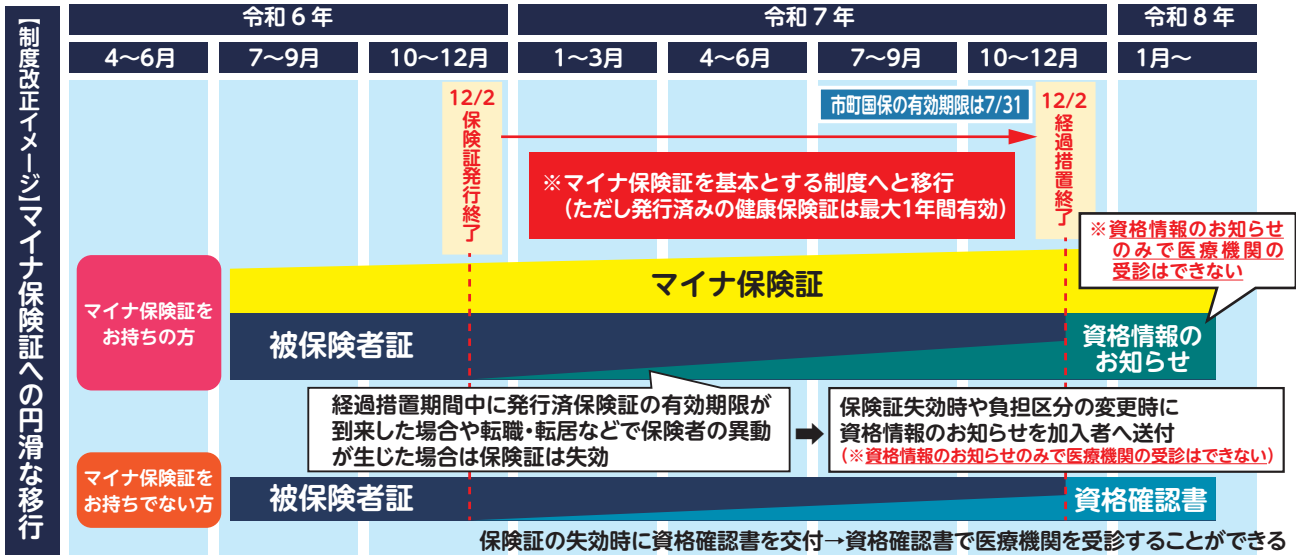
【制度改正イメージ】マイナ保険証への円滑な移行

| 令和6年 | | | 令和7年 | | | | 令和8年 |
|---|---|---|---|---|---|---|---|
| 4〜6月 | 7〜9月 | 10〜12月 | 1〜3月 | 4〜6月 | 7〜9月 | 10〜12月 | 1月〜 |

12/2 保険証発行終了

市町国保の有効期限は7/31

12/2 経過措置終了

※マイナ保険証を基本とする制度へと移行
（ただし発行済みの健康保険証は最大1年間有効）

※資格情報のお知らせのみで医療機関の受診はできない

マイナ保険証をお持ちの方

マイナ保険証

被保険者証

資格情報のお知らせ

経過措置期間中に発行済保険証の有効期限が到来した場合や転職・転居などで保険者の異動が生じた場合は保険証は失効

保険証失効時や負担区分の変更時に資格情報のお知らせを加入者へ送付
（※資格情報のお知らせのみで医療機関の受診はできない）

マイナ保険証をお持ちでない方

被保険者証

資格確認書

保険証の失効時に資格確認書を交付→資格確認書で医療機関を受診することができる